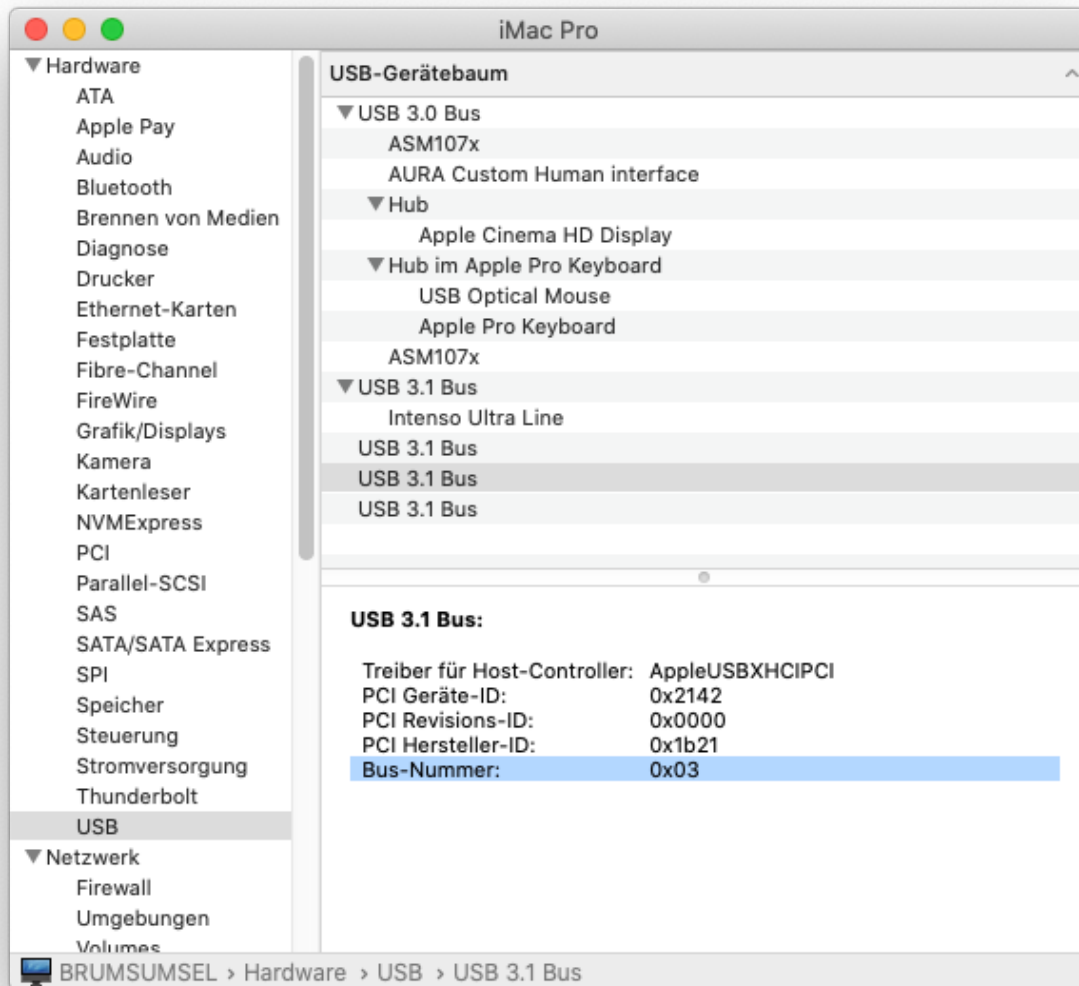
iMac Pro

▼Hardware
ATA
Apple Pay
Audio
Bluetooth
Brennen von Medien
Diagnose
Drucker
Ethernet-Karten
Festplatte
Fibre-Channel
FireWire
Grafik/Displays
Kamera
Kartenleser
NVMExpress
PCI
Parallel-SCSI
SAS
SATA/SATA Express
SPI
Speicher
Steuerung
Stromversorgung
Thunderbolt
USB
▼Netzwerk
Firewall
Umgebungen
Volumes

USB-Gerätebaum

▼USB 3.0 Bus
ASM107x
AURA Custom Human interface
▼Hub
Apple Cinema HD Display
▼Hub im Apple Pro Keyboard
USB Optical Mouse
Apple Pro Keyboard
ASM107x
▼USB 3.1 Bus
Intenso Ultra Line
USB 3.1 Bus
USB 3.1 Bus
USB 3.1 Bus

USB 3.1 Bus:

| | |
|---|---|
| Treiber für Host-Controller: | AppleUSBXHCIPCI |
| PCI Geräte-ID: | 0x2142 |
| PCI Revisions-ID: | 0x0000 |
| PCI Hersteller-ID: | 0x1b21 |
| Bus-Nummer: | 0x03 |

BRUMSUMSEL › Hardware › USB › USB 3.1 Bus